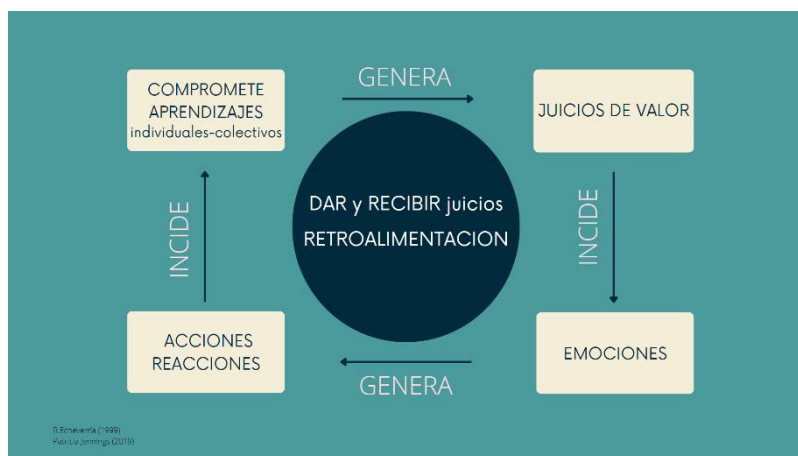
COMPROMETE APRENDIZAJES individuales-colectivos

GENERA

JUICIOS DE VALOR

INCIDE

DAR y RECIBIR juicios

RETROALIMENTACION

INCIDE

ACCIONES REACCIONES

GENERA

EMOCIONES

R.Echeverría (1999)
Patricia Jennings (2019)